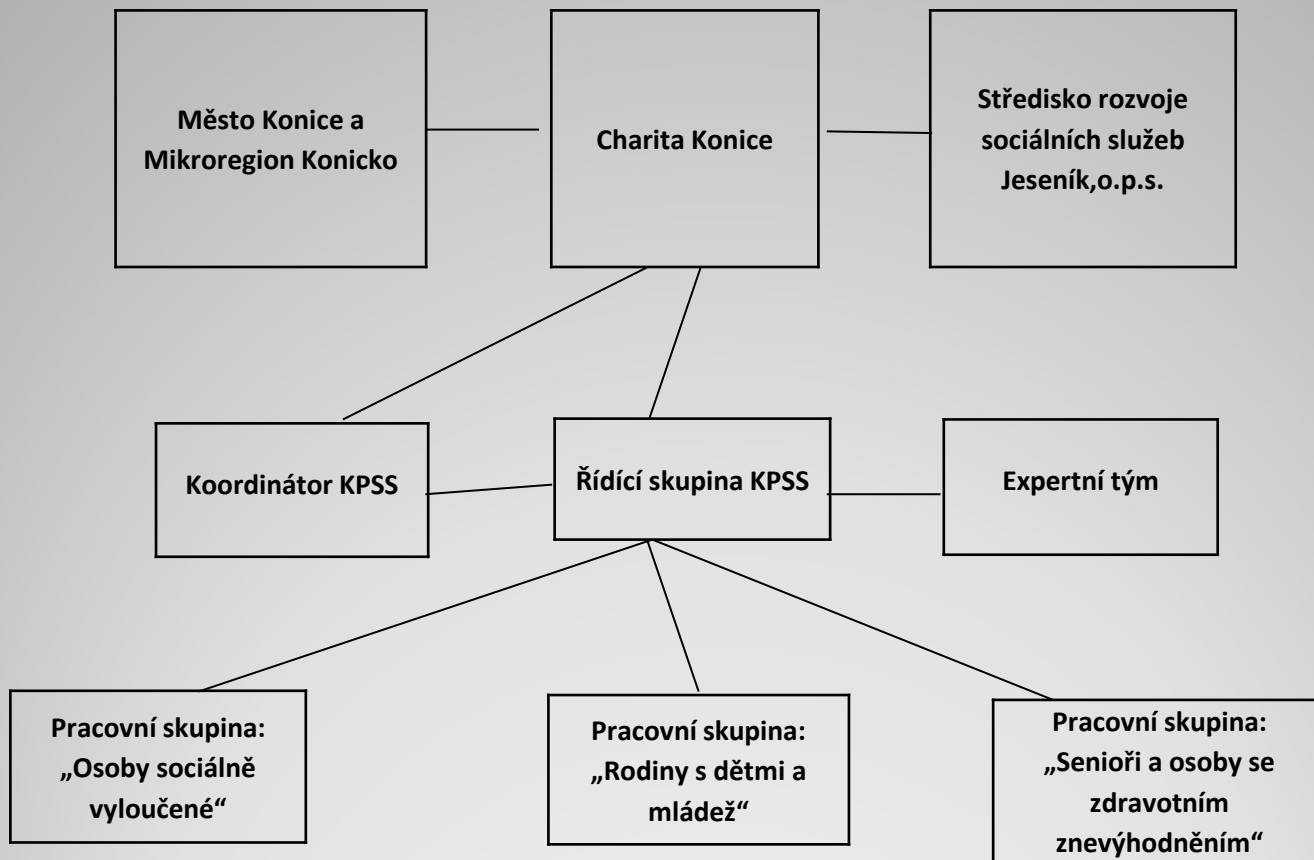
Město Konice a Mikroregion Konicko

Charita Konice

Středisko rozvoje sociálních služeb Jeseník,o.p.s.

Koordinátor KPSS

Řídící skupina KPSS

Expertní tým

Pracovní skupina: „Osoby sociálně vyloučené“

Pracovní skupina: „Rodiny s dětmi a mládež“

Pracovní skupina: „Senioři a osoby se zdravotním znevýhodněním“